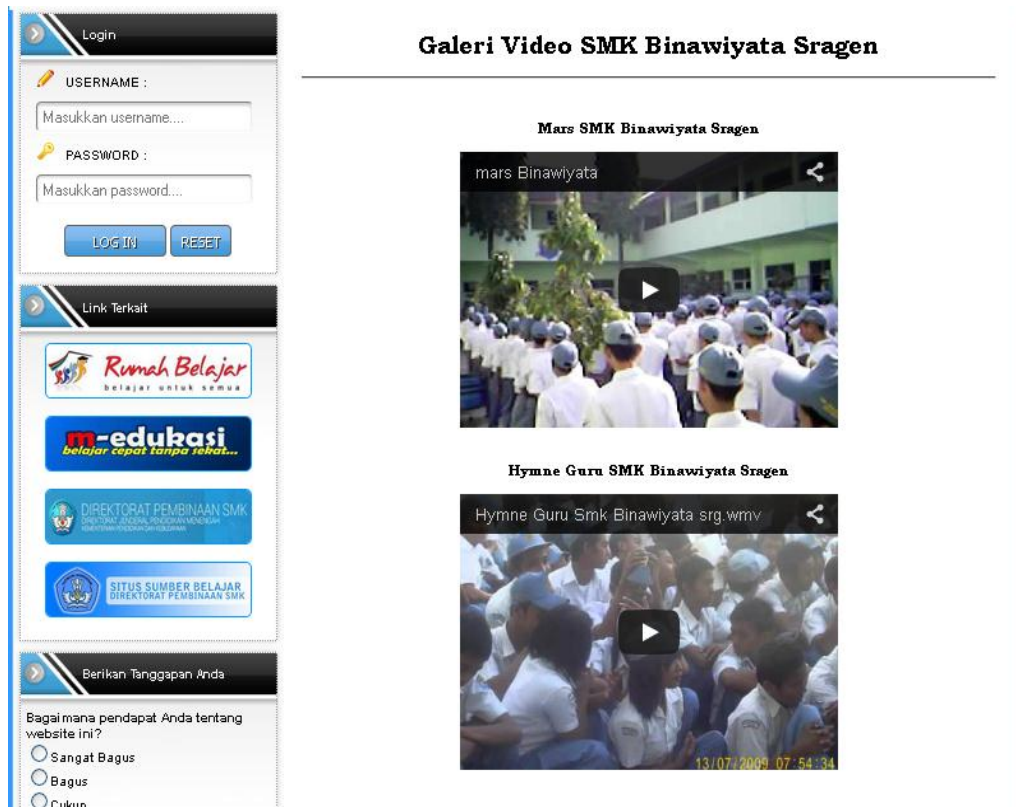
Login

USERNAME :

Masukkan username....

PASSWORD :

Masukkan password....

LOG IN RESET

Link Terkait

Rumah Belajar
belajar untuk semua

m-edukasi
belajar cepat tanpa sekat...

DIREKTORAT PEMBINAAN SMK
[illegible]

SITUS SUMBER BELAJAR
DIREKTORAT PEMBINAAN SMK

Berikan Tanggapan Anda

Bagaimana pendapat Anda tentang website ini?

Sangat Bagus

Bagus

Cukup

Galeri Video SMK Binawiyata Sragen

Mars SMK Binawiyata Sragen

mars Binawiyata

Hymne Guru SMK Binawiyata Sragen

Hymne Guru Smk Binawiyata srg.wmv

13/07/2009 07:54:34